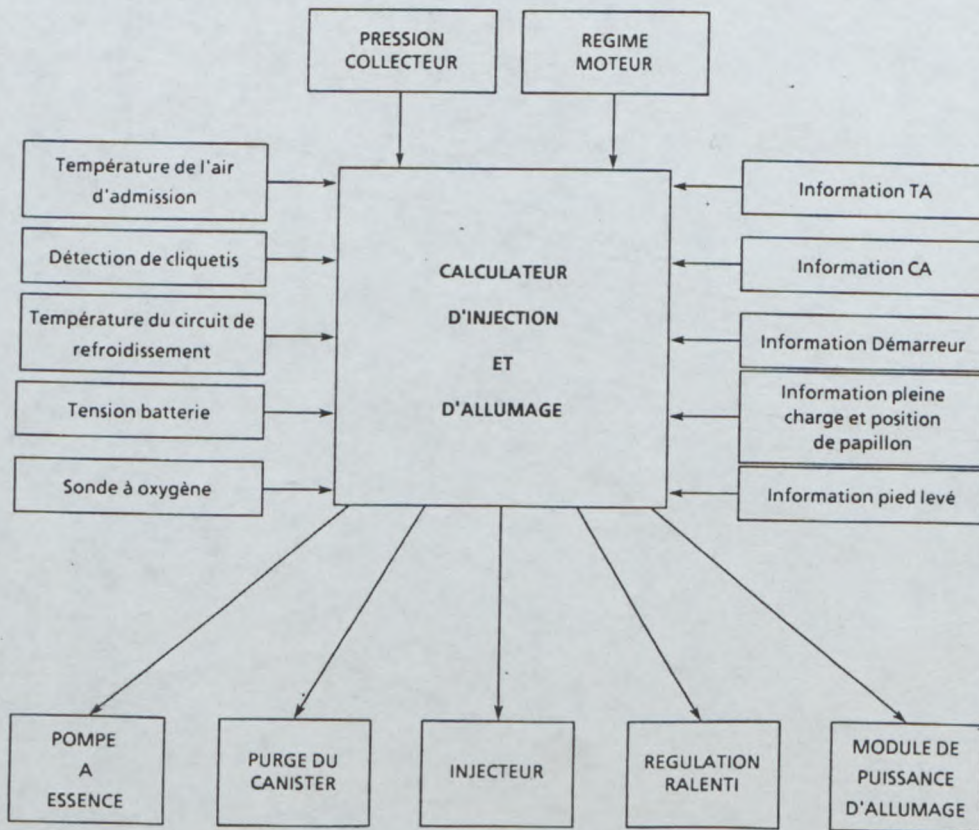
PRESSION COLLECTEUR

REGIME MOTEUR

Température de l'air d'admission

Détection de cliquetis

Température du circuit de refroidissement

Tension batterie

Sonde à oxygène

CALCULATEUR
D'INJECTION
ET
D'ALLUMAGE

Information TA

Information CA

Information Démarreur

Information pleine charge et position de papillon

Information pied levé

POMPE A ESSENCE

PURGE DU CANISTER

INJECTEUR

REGULATION RALENTI

MODULE DE PUISSANCE D'ALLUMAGE